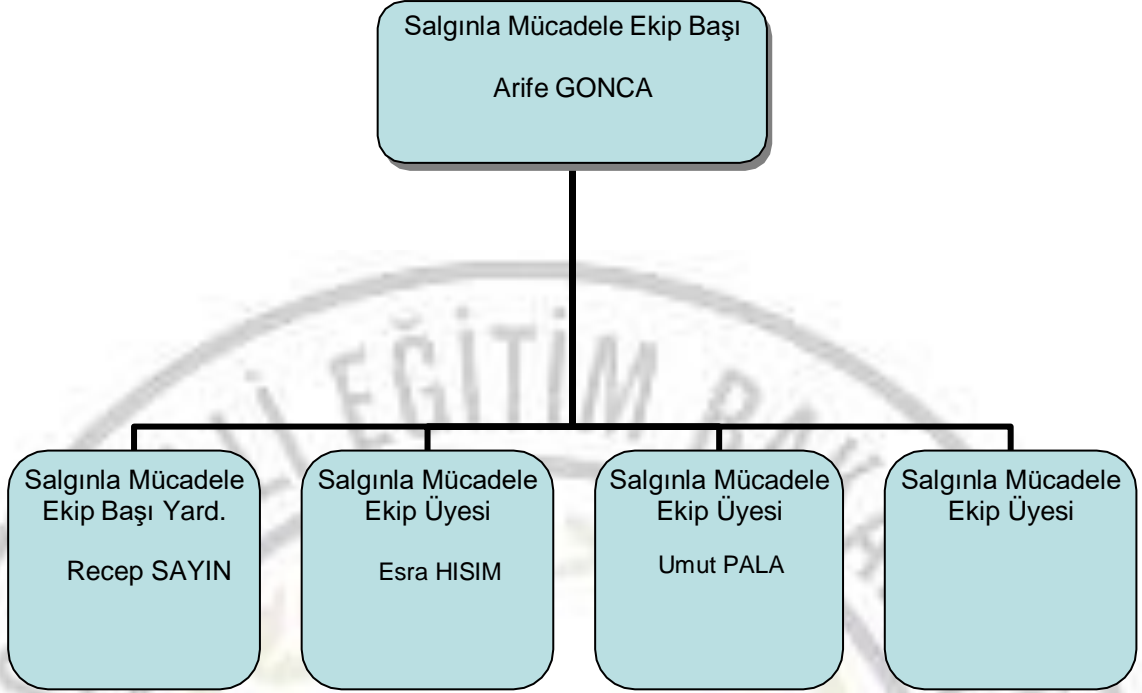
Salgınla Mücadele Ekip Başı

Arife GONCA

Salgınla Mücadele Ekip Başı Yard.

Recep SAYIN

Salgınla Mücadele Ekip Üyesi

Esra HISIM

Salgınla Mücadele Ekip Üyesi

Umut PALA

Salgınla Mücadele Ekip Üyesi

EĞİTİM BA